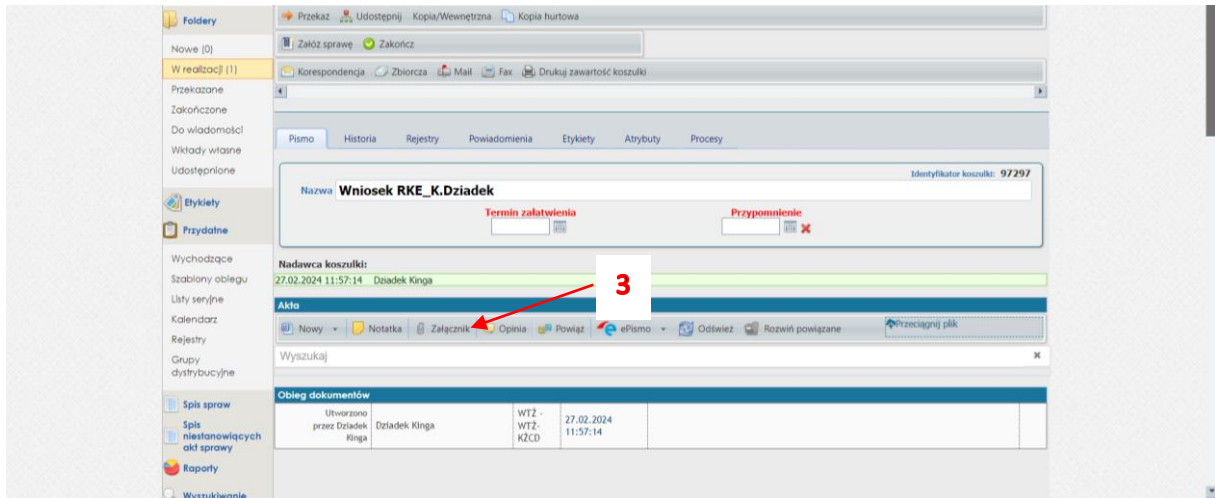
Foldery
Nowe (0)
W realizacji (1)
Przekazane
Zakończone
Do wiadomości
Wkłady własne
Udostępnione
Etykiety
Przydatne
Wychodzące
Szablony obiegu
Listy seryjne
Kalendarz
Rejestry
Grupy dystrybucyjne
Spis spraw
Spis niestanowiących akt sprawy
Raporty
Wyszukiwanie

Przekaż Udostępnij Kopia/Wewnętrzna Kopia hurtowa
Załóż sprawę Zakończ
Korespondencja Zbiorcza Mail Fax Drukuj zawartość koszulki

Pismo Historia Rejestry Powiadomienia Etykiety Atrybuty Procesy

Identyfikator koszulki: 97297
Nazwa Wniosek RKE_K.Dziadek
Termin załatwienia
Przypomnienie

Nadawca koszulki:
27.02.2024 11:57:14 Dziadek Kinga

3

Akta
Nowy Notatka Załącznik Opinia Powiąż ePismo Odśwież Rozwiń powiązane Przeciągnij plik
Wyszukaj

Obieg dokumentów
| Utworzono przez Dziadek Kinga | Dziadek Kinga | WTŻ - WTŻ-KŻCD | 27.02.2024 11:57:14 | | |